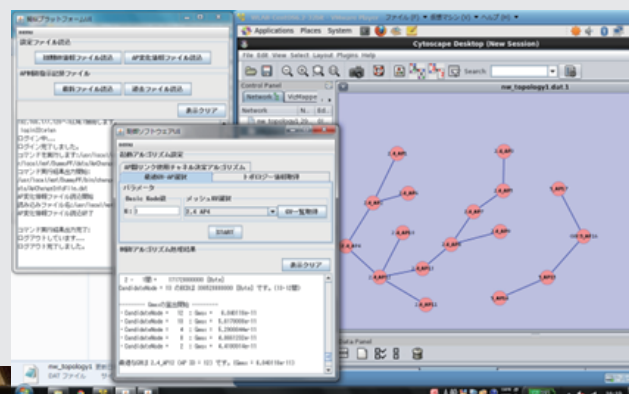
制御プラットフォームUI

menu

設定ファイル読込

回線割当制御ファイル読込　AP設定情報ファイル読込

AP制御指示記録ファイル

書換ファイル読込　通信ファイル読込

表示クリア

loginを行います
ログイン中...
ログイン完了しました。
コマンドを実行します
コマンド実行結果を確認
AP設定情報ファイル読込開始
読み込みファイル名
AP設定情報ファイル読込終了

コマンド実行を完了
ログアウトしています....
ログアウト完了しました。

制御ソフトウェアUI

menu

制御アルゴリズム設定

AP間リンク使用チャネル決定アルゴリズム

最適NW-AP選択　トポロジー情報取得

パラメータ

Basic Node選択　メッシュNW選択

N:3　3_4_AP4　ID一覧取得

START

制御アルゴリズム処理結果

表示クリア

CandidateNode = 9 のBSR2 [bits] です。

Gmaxの算出開始

CandidateNode = 12 : Gmax =
CandidateNode = 13 : Gmax =
CandidateNode = 4 : Gmax =
CandidateNode = 8 : Gmax =
CandidateNode = 5 : Gmax =

最適なBSR2 3_4_AP12 (AP ID = 12) です。

nw_topology1

Applications Places System

Cytoscape Desktop (New Session)

File Edit View Select Layout Plugins Help

Search

Control Panel

Network VizMapper

Network

nw_topology1.dat.1

Data Panel

nw_topology1